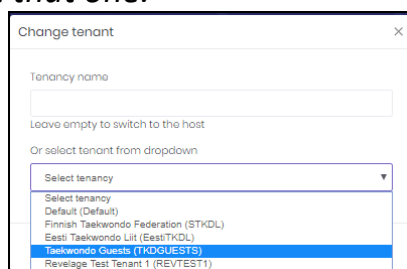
t that one:

Change tenant

×

Tenancy name

Leave empty to switch to the host

Or select tenant from dropdown

Select tenancy

Select tenancy
Default (Default)
Finnish Taekwondo Federation (STKDL)
Eesti Taekwondo Liit (EestiTKDL)
Taekwondo Guests (TKDGUESTS)
Revelage Test Tenant 1 (REVTEST1)